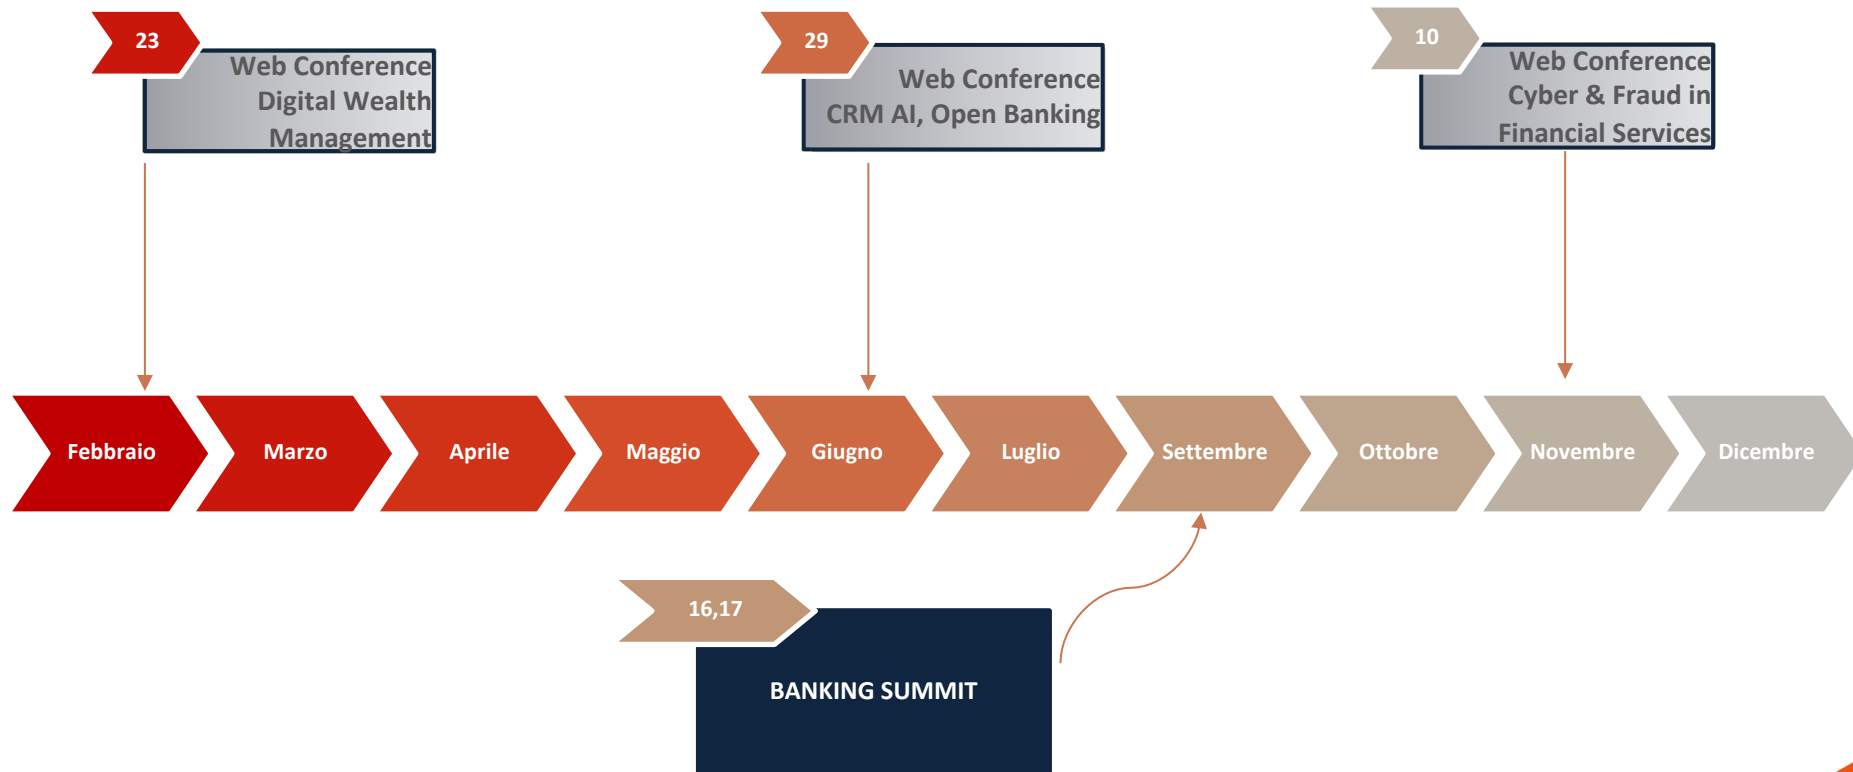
23
Web Conference Digital Wealth Management

29
Web Conference CRM AI, Open Banking

10
Web Conference Cyber & Fraud in Financial Services

Febbraio
Marzo
Aprile
Maggio
Giugno
Luglio
Settembre
Ottobre
Novembre
Dicembre

16,17
BANKING SUMMIT